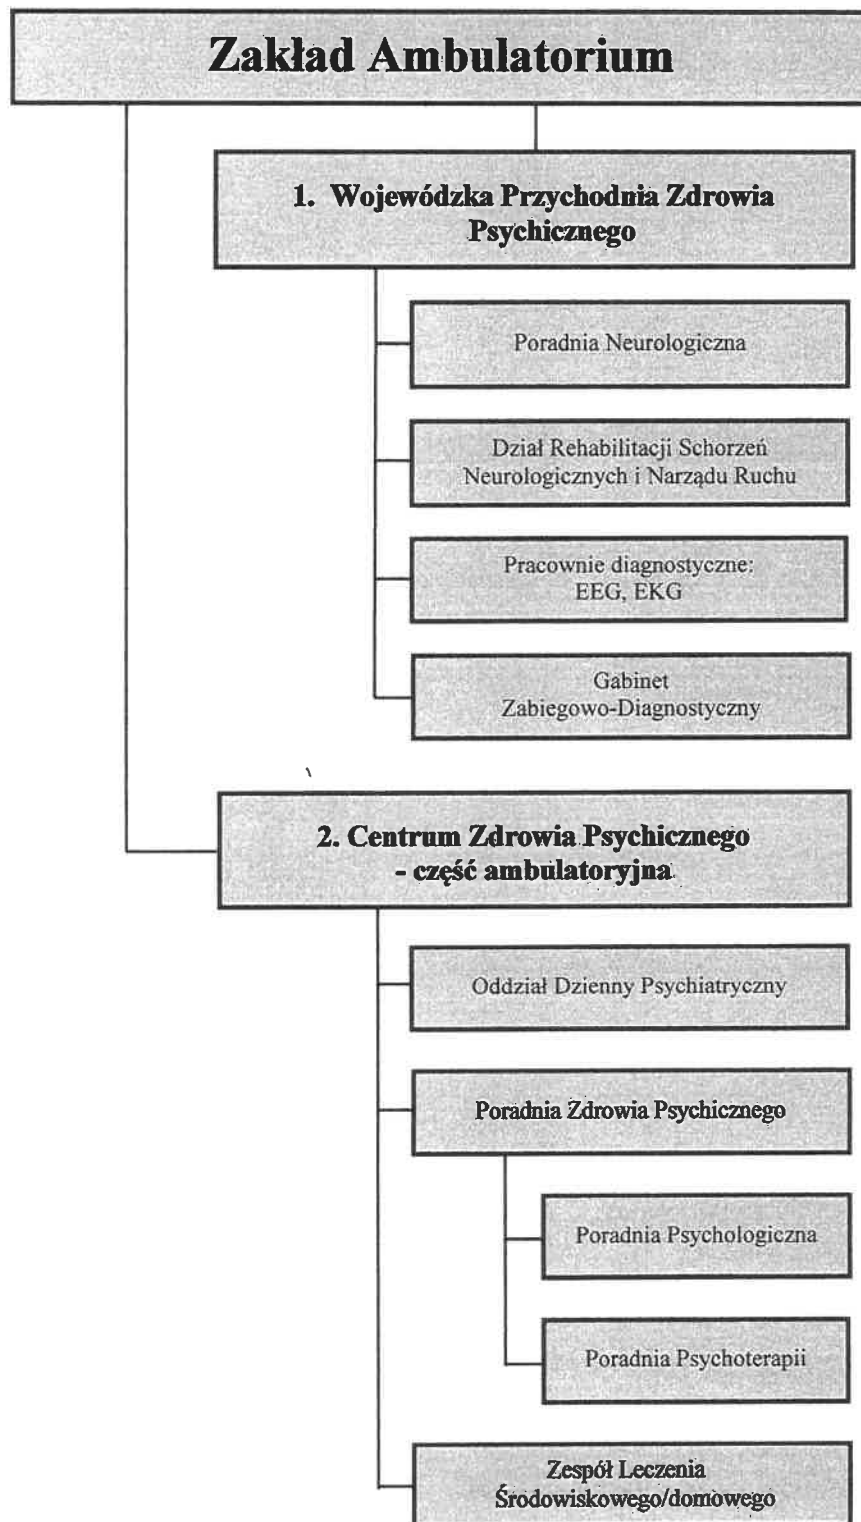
Zakład Ambulatorium

1. Wojewódzka Przychodnia Zdrowia Psychicznego

Poradnia Neurologiczna

Dział Rehabilitacji Schorzeń Neurologicznych i Narządu Ruchu

Pracownie diagnostyczne: EEG, EKG

Gabinet Zabiegowo-Diagnostyczny

2. Centrum Zdrowia Psychicznego - część ambulatoryjna

Oddział Dzienny Psychiatryczny

Poradnia Zdrowia Psychicznego

Poradnia Psychologiczna

Poradnia Psychoterapii

Zespół Leczenia Środowiskowego/domowego